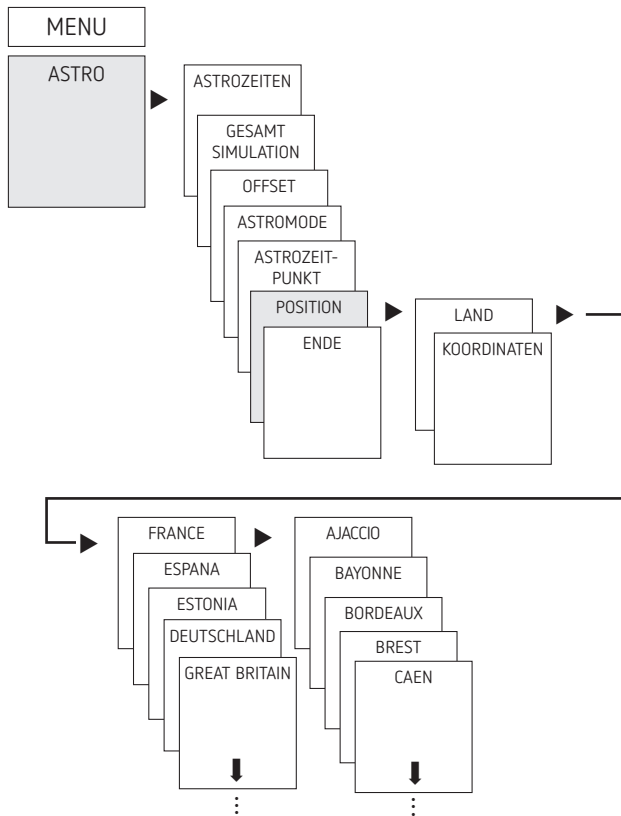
MENU

ASTRO

ASTROZEITEN

GESAMT SIMULATION

OFFSET

ASTROMODE

ASTROZEIT-PUNKT

POSITION

ENDE

LAND

KOORDINATEN

FRANCE

ESPANA

ESTONIA

DEUTSCHLAND

GREAT BRITAIN

AJACCIO

BAYONNE

BORDEAUX

BREST

CAEN